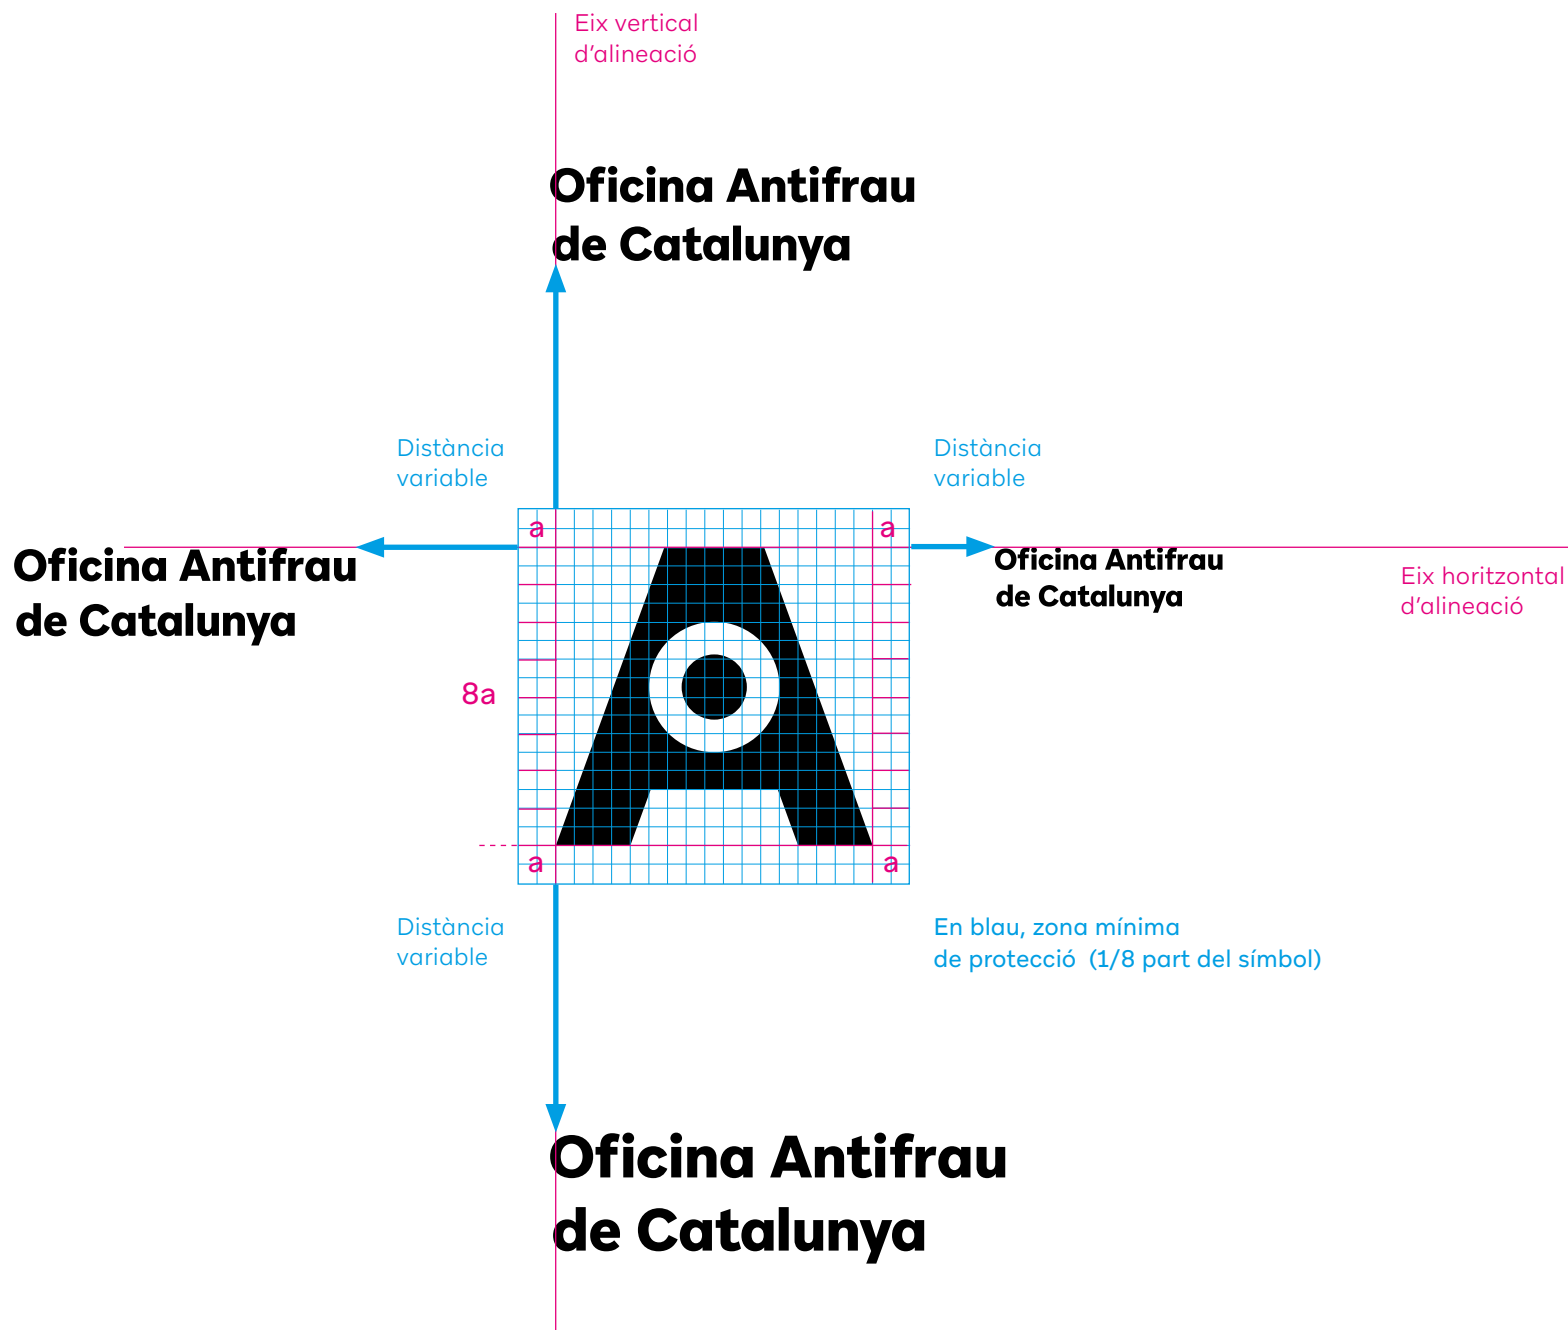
Eix vertical d'alineació

Oficina Antifrau de Catalunya

Distància variable

Distància variable

a

a

Oficina Antifrau de Catalunya

Oficina Antifrau de Catalunya

Eix horitzontal d'alineació

8a

a

a

Distància variable

En blau, zona mínima de protecció (1/8 part del símbol)

Oficina Antifrau de Catalunya